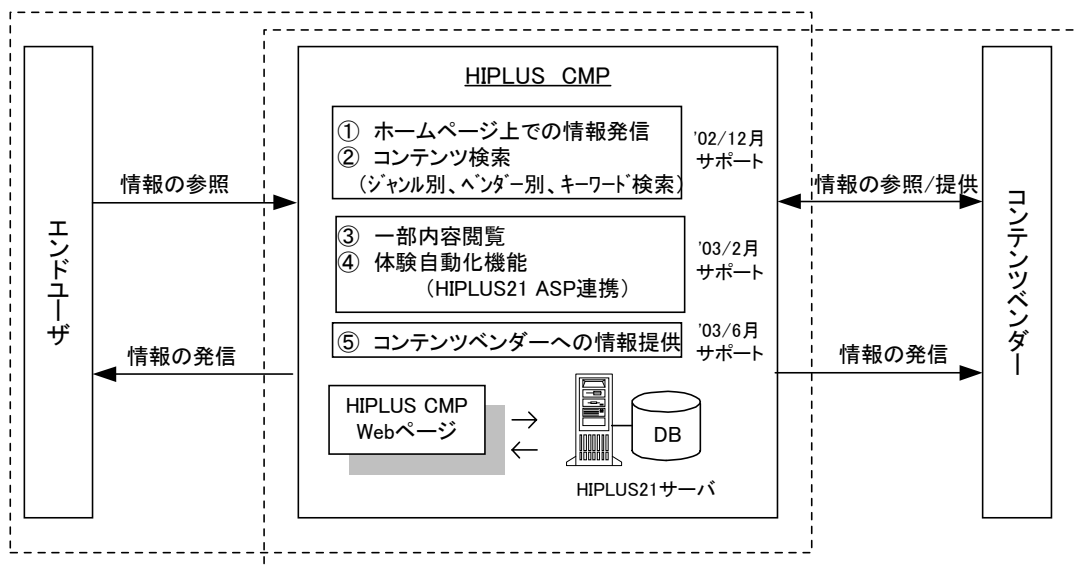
エンドユーザ

情報の参照

情報の発信

HIPLUS CMP

① ホームページ上での情報発信
② コンテンツ検索
（ジャンル別、ベンダー別、キーワード検索）

'02/12月
サポート

③ 一部内容閲覧
④ 体験自動化機能
（HIPLUS21 ASP連携）

'03/2月
サポート

⑤ コンテンツベンダーへの情報提供

'03/6月
サポート

HIPLUS CMP
Webページ

DB

HIPLUS21サーバ

情報の参照/提供

情報の発信

コンテンツベンダー